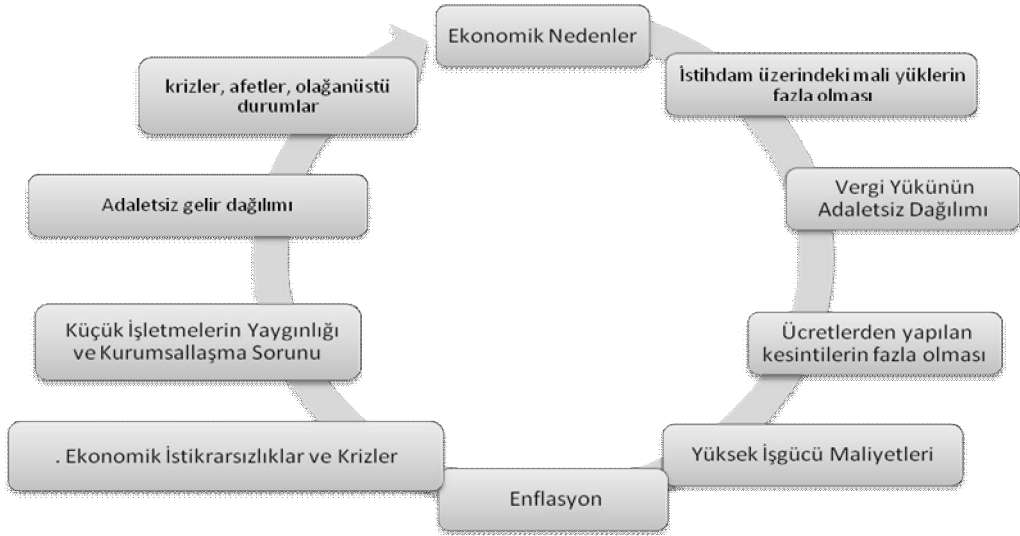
Ekonomik Nedenler

İstihdam üzerindeki mali yüklerin fazla olması

Vergi Yükünün Adaletsiz Dağılımı

Ücretlerden yapılan kesintilerin fazla olması

Yüksek İşgücü Maliyetleri

Enflasyon

. Ekonomik İstikrarsızlıklar ve Krizler

Küçük İşletmelerin Yaygınlığı ve Kurumsallaşma Sorunu

Adaletsiz gelir dağılımı

krizler, afetler, olağanüstü durumlar